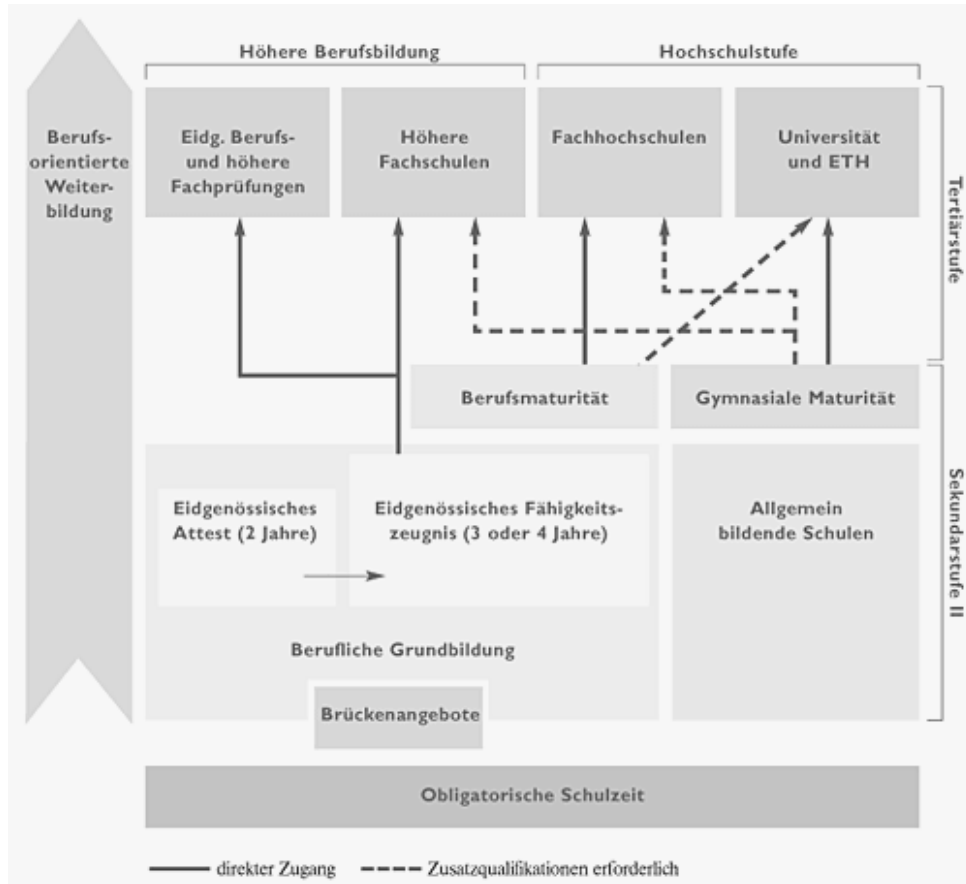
Höhere Berufsbildung

Hochschulstufe

Berufsorientierte Weiterbildung

Eidg. Berufs- und höhere Fachprüfungen

Höhere Fachschulen

Fachhochschulen

Universität und ETH

Tertiärstufe

Berufsmaturität

Gymnasiale Maturität

Eidgenössisches Attest (2 Jahre)

Eidgenössisches Fähigkeitszeugnis (3 oder 4 Jahre)

Allgemein bildende Schulen

Sekundarstufe II

Berufliche Grundbildung

Brückenangebote

Obligatorische Schulzeit

direkter Zugang

Zusatzqualifikationen erforderlich